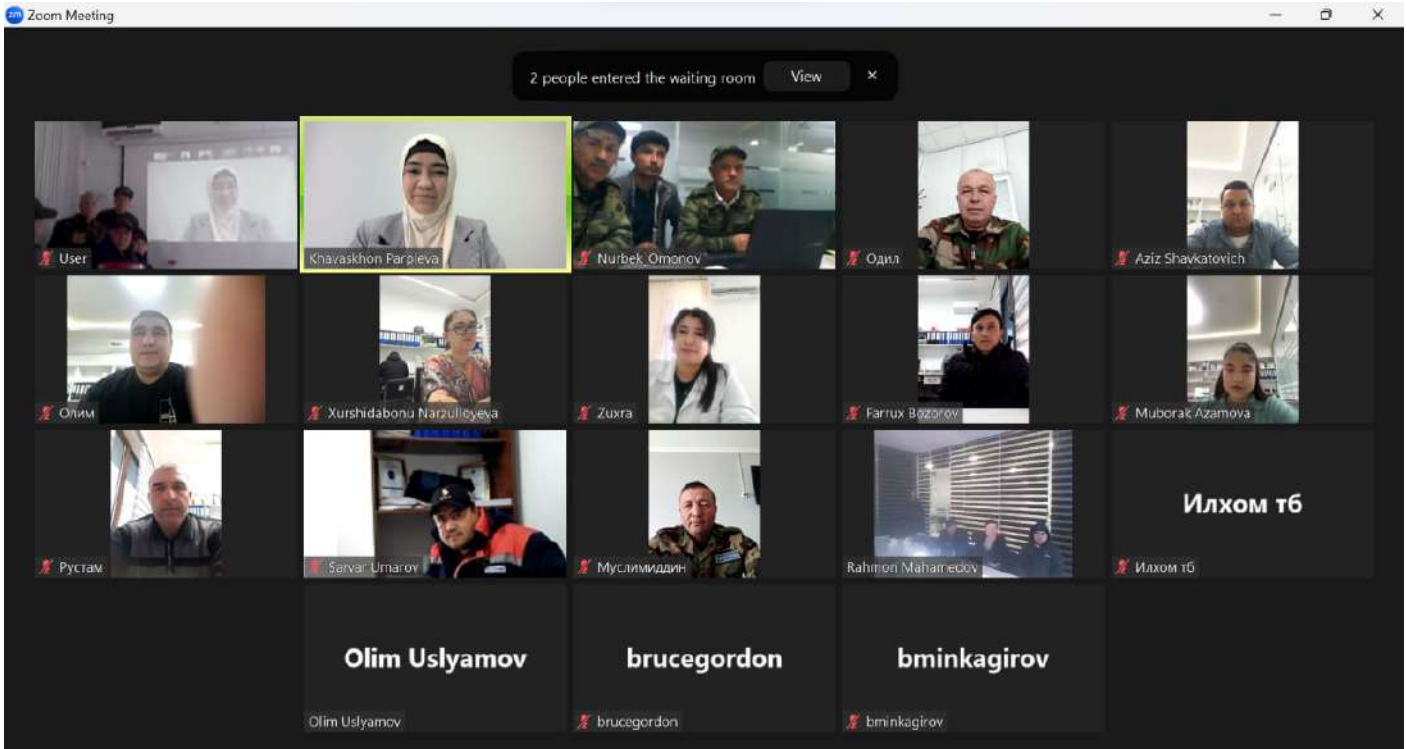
Zoom Meeting

2 people entered the waiting room View ×

User

Khavaskhon Parpieva

Nurbek Omonov

Одил

Aziz Shavkatovich

Олим

Xurshidabonu Narzullloyeva

Zuxra

Farrux Bozorov

Muborak Azamova

Рустам

Sarvar Umarov

Муслимиддин

Rahmon Mahamedov

Илхом тб

Илхом тб

Olim Uslyamov

Olim Uslyamov

brucegordon

brucegordon

bminkagirov

bminkagirov